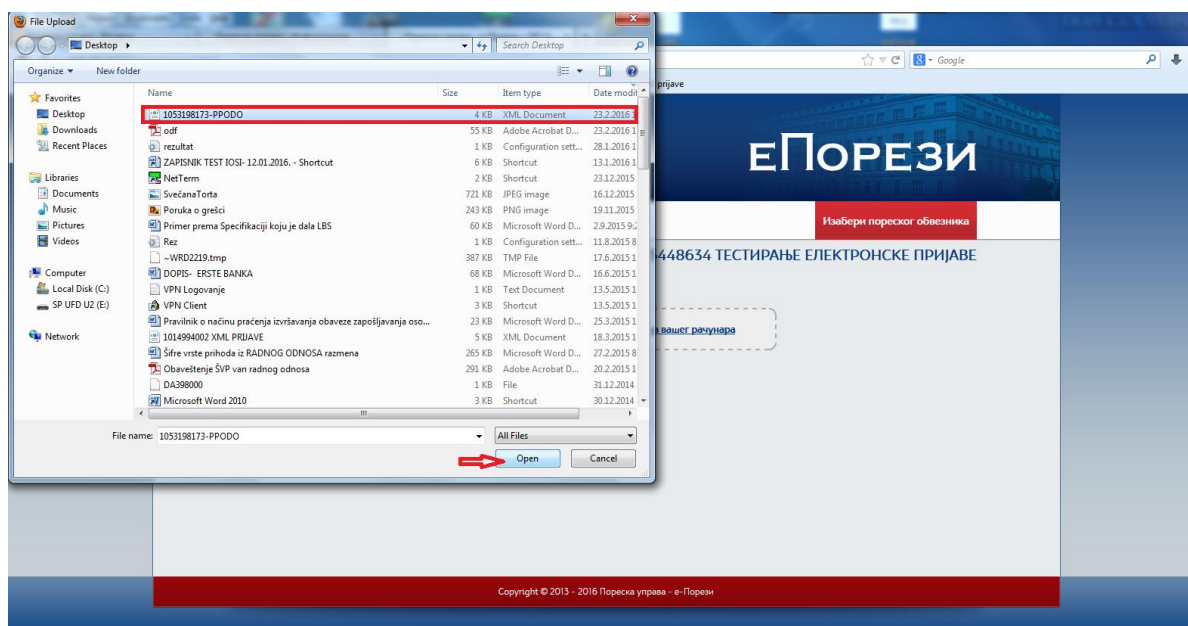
File Upload

Desktop ▸

Search Desktop

Organize ▾ New folder

| Name | Size | Item type | Date modif |
|---|---|---|---|
| 1053198173-PPODO | 4 KB | XML Document | 23.2.2016 |
| odf | 55 KB | Adobe Acrobat D... | 23.2.2016 1 |
| rezultat | 1 KB | Configuration sett... | 28.1.2016 1 |
| ZAPISNIK TEST IOSI- 12.01.2016. - Shortcut | 6 KB | Shortcut | 13.1.2016 1 |
| NetTerm | 2 KB | Shortcut | 23.12.2015 |
| SvečanaTorta | 721 KB | JPEG image | 16.12.2015 |
| Poruka o grešci | 243 KB | PNG image | 19.11.2015 |
| Primer prema Specifikaciji koju je dala LBS | 60 KB | Microsoft Word D... | 2.9.2015 9:2 |
| Rez | 1 KB | Configuration sett... | 11.8.2015 8 |
| ~WRD2219.tmp | 387 KB | TMP File | 17.6.2015 1 |
| DOPIS- ERSTE BANKA | 68 KB | Microsoft Word D... | 16.6.2015 1 |
| VPN Logovanje | 1 KB | Text Document | 13.5.2015 1 |
| VPN Client | 3 KB | Shortcut | 13.5.2015 1 |
| Pravilnik o načinu praćenja izvršavanja obaveze zapošljavanja oso... | 23 KB | Microsoft Word D... | 25.3.2015 1 |
| 1014994002 XML PRIJAVE | 5 KB | XML Document | 18.3.2015 1 |
| Šifre vrste prihoda iz RADNOG ODNOSA razmena | 265 KB | Microsoft Word D... | 27.2.2015 8 |
| Obaveštenje ŠVP van radnog odnosa | 291 KB | Adobe Acrobat D... | 20.2.2015 1 |
| DA398000 | 1 KB | File | 31.12.2014 |
| Microsoft Word 2010 | 3 KB | Shortcut | 30.12.2014 |

Favorites
Desktop
Downloads
Recent Places
Libraries
Documents
Music
Pictures
Videos
Computer
Local Disk (C:)
SP UFD U2 (E:)
Network

File name: 1053198173-PPODO
All Files
Open
Cancel

Google
prijave

еПорези

Изабери пореског обвезника

448634 ТЕСТИРАЊЕ ЕЛЕКТРОНСКЕ ПРИЈАВЕ

вашег рачунара

Copyright © 2013 - 2016 Пореска управа - е-Порези